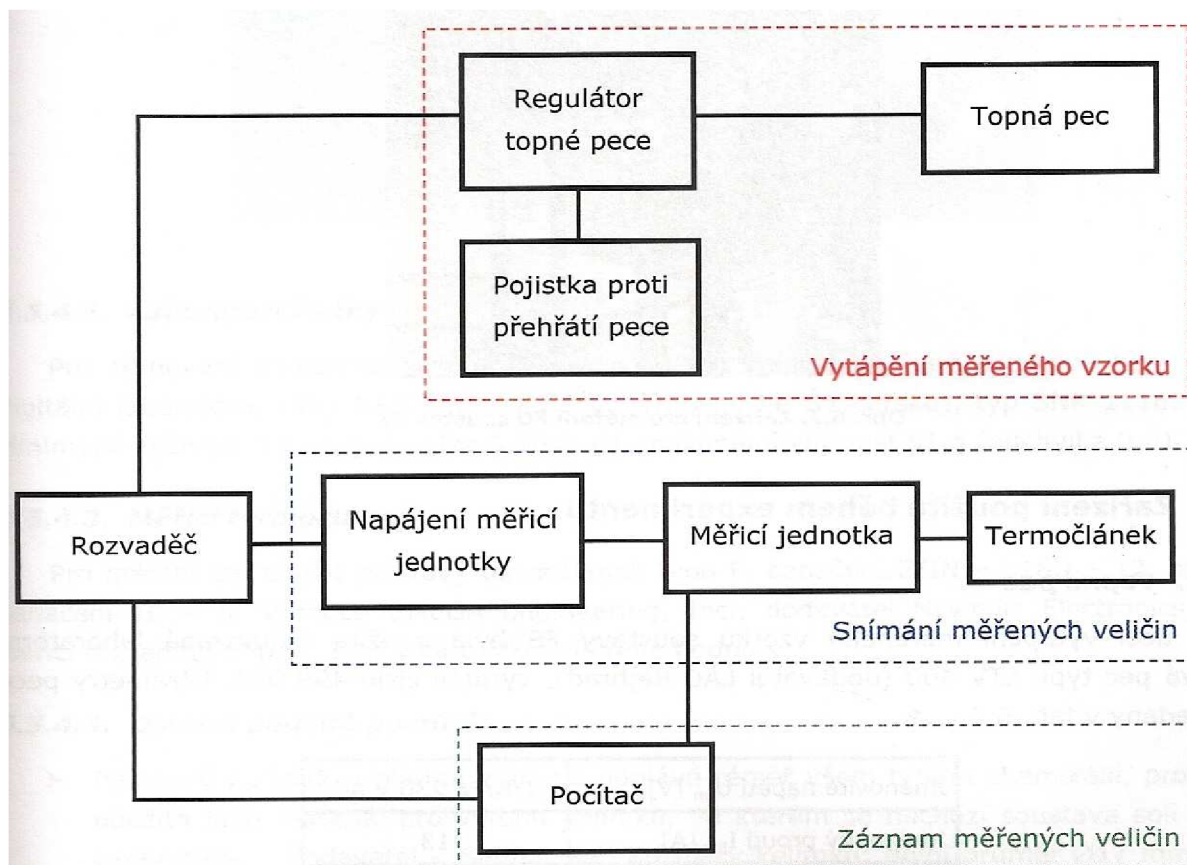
Regulátor topné pece

Topná pec

Pojistka proti přehřátí pece

Vytápění měřeného vzorku

Rozvaděč

Napájení měřicí jednotky

Měřicí jednotka

Termočlánek

Snímání měřených veličin

Počítač

Záznam měřených veličin